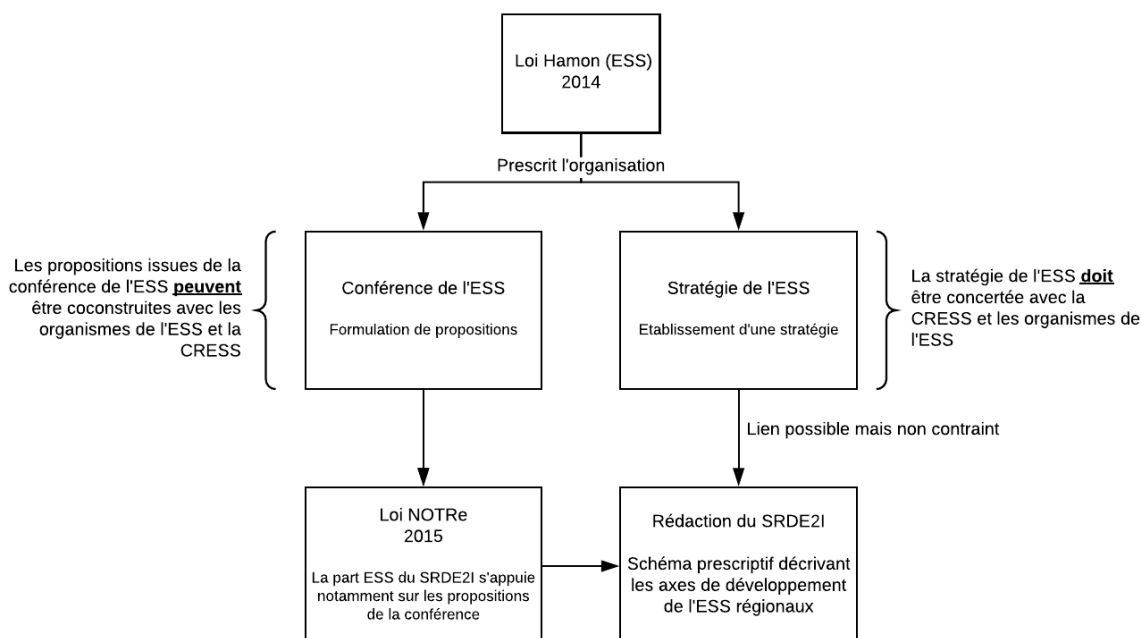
Loi Hamon (ESS)
2014

Prescrit l'organisation

Les propositions issues de la conférence de l'ESS **peuvent** être coconstruites avec les organismes de l'ESS et la CRESS

Conférence de l'ESS

Formulation de propositions

Stratégie de l'ESS

Etablissement d'une stratégie

La stratégie de l'ESS **doit** être concertée avec la CRESS et les organismes de l'ESS

Lien possible mais non contraint

Loi NOTRe
2015

La part ESS du SRDE2I s'appuie notamment sur les propositions de la conférence

Rédaction du SRDE2I

Schéma prescriptif décrivant les axes de développement de l'ESS régionaux